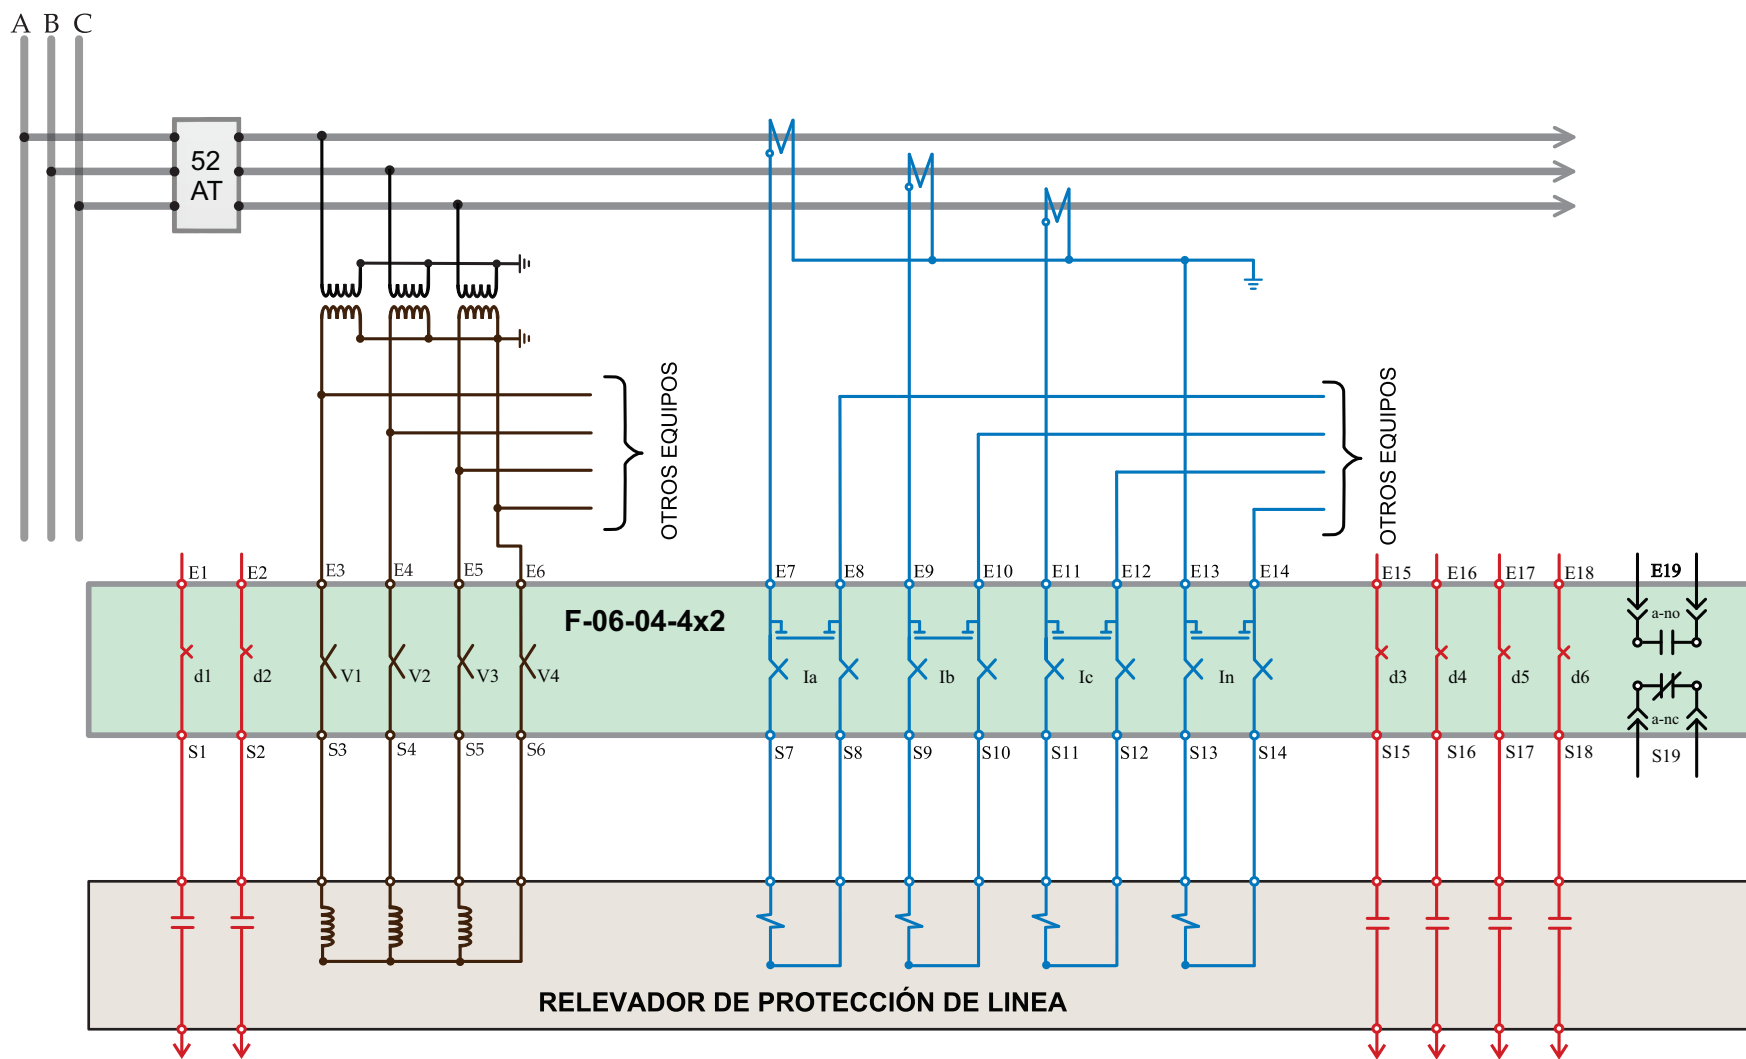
A B C

52
AT

OTROS EQUIPOS

OTROS EQUIPOS

E1 E2 E3 E4 E5 E6 E7 E8 E9 E10 E11 E12 E13 E14 E15 E16 E17 E18 E19

F-06-04-4x2

d1 d2 V1 V2 V3 V4 Ia Ib Ic In d3 d4 d5 d6

a-no

a-nc

S1 S2 S3 S4 S5 S6 S7 S8 S9 S10 S11 S12 S13 S14 S15 S16 S17 S18 S19

RELEVADOR DE PROTECCIÓN DE LINEA